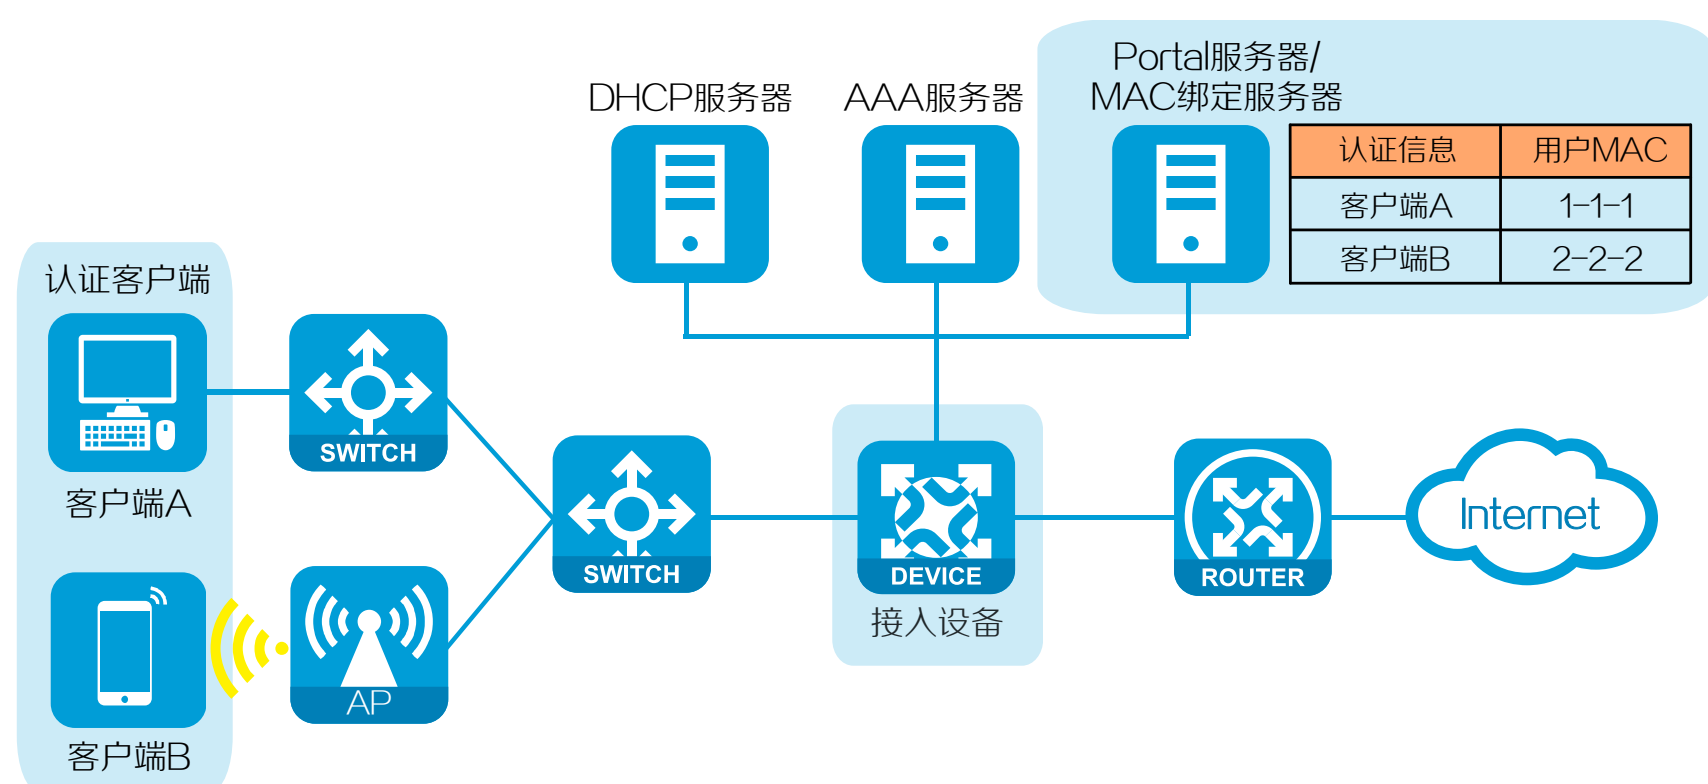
DHCP服务器

AAA服务器

Portal服务器/
MAC绑定服务器

| 认证信息 | 用户MAC |
|---|---|
| 客户端A | 1-1-1 |
| 客户端B | 2-2-2 |

认证客户端

客户端A

客户端B

SWITCH

AP

SWITCH

DEVICE

接入设备

ROUTER

Internet